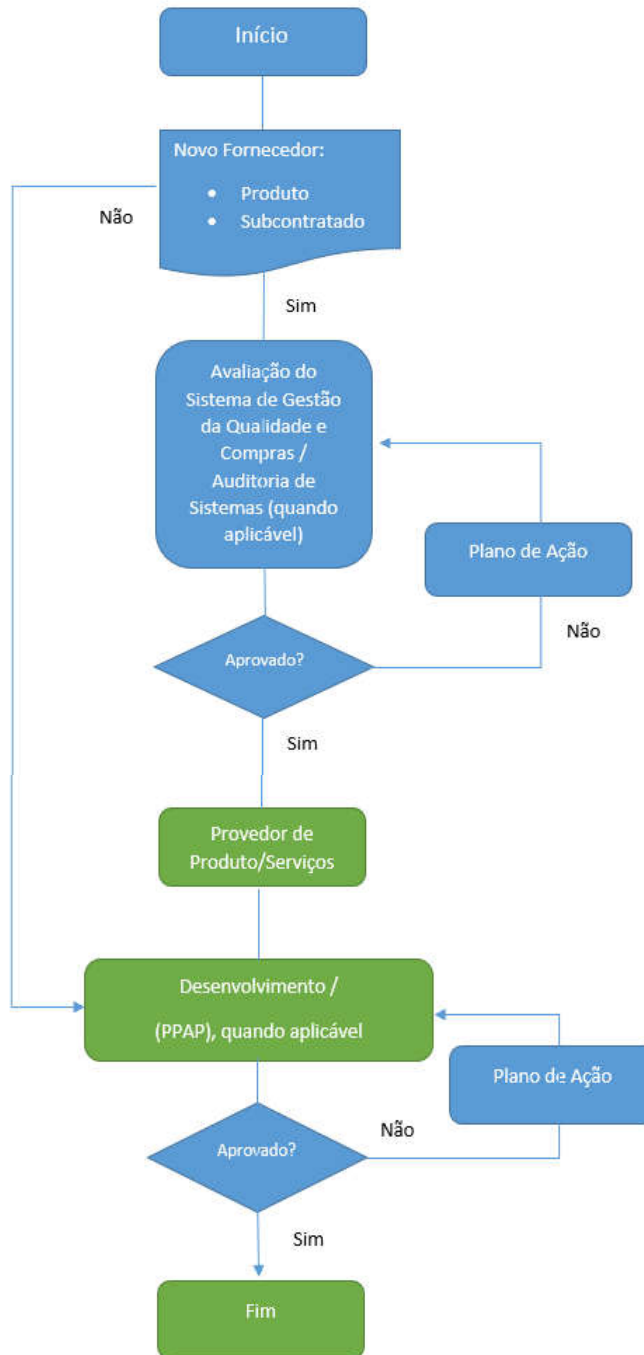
Início

Novo Fornecedor:
• Produto
• Subcontratado

Não

Sim

Avaliação do Sistema de Gestão da Qualidade e Compras / Auditoria de Sistemas (quando aplicável)

Plano de Ação

Não

Aprovado?

Sim

Provedor de Produto/Serviços

Desenvolvimento /
(PPAP), quando aplicável

Plano de Ação

Não

Aprovado?

Sim

Fim